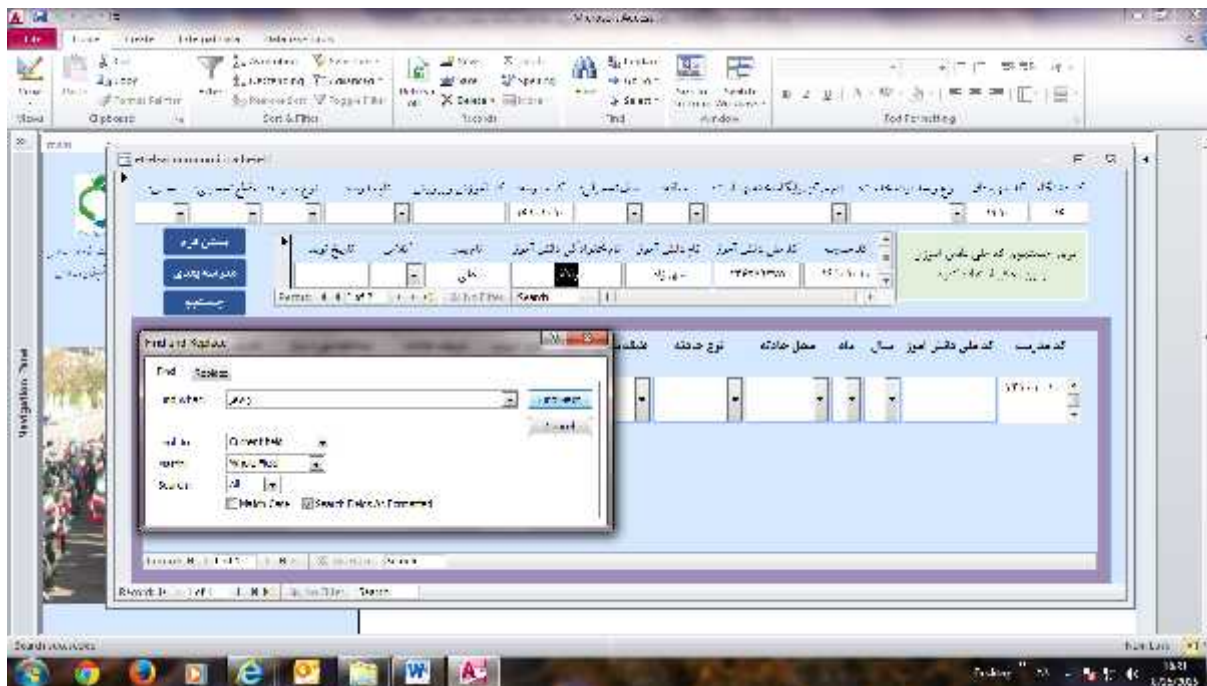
Microsoft Access

File Home Create External Data Database Tools

View Paste Cut Copy Format Painter Filter Ascending Descending Remove Sort Selection Advanced Toggle Filter Refresh All New Save Delete Totals Spelling More Find Replace Go To Select Switch Windows Size to Fit Form

Views Clipboard Sort & Filter Records Find Window Text Formatting

Navigation Pane

بستن فرم
عدم ثبت و بستن
جستجو

کد مدرسه کد ملی دانش آموز نام دانش آموز نام خانوادگی دانش آموز نام پدر کلاس تاریخ تولد

Record: 1 of 7 No Filter Search

Find and Replace

Find Replace

Find What:

Find Next
Cancel

Look In: Current field
Match: Whole Field
Search: All
Match Case Search Fields As Formatted

کد مدرسه کد ملی دانش آموز سال ماه محل حادثه نوع حادثه

Record: 1 of 1 No Filter Search

Record: 1 of 1 No Filter Search

Num Lock

English